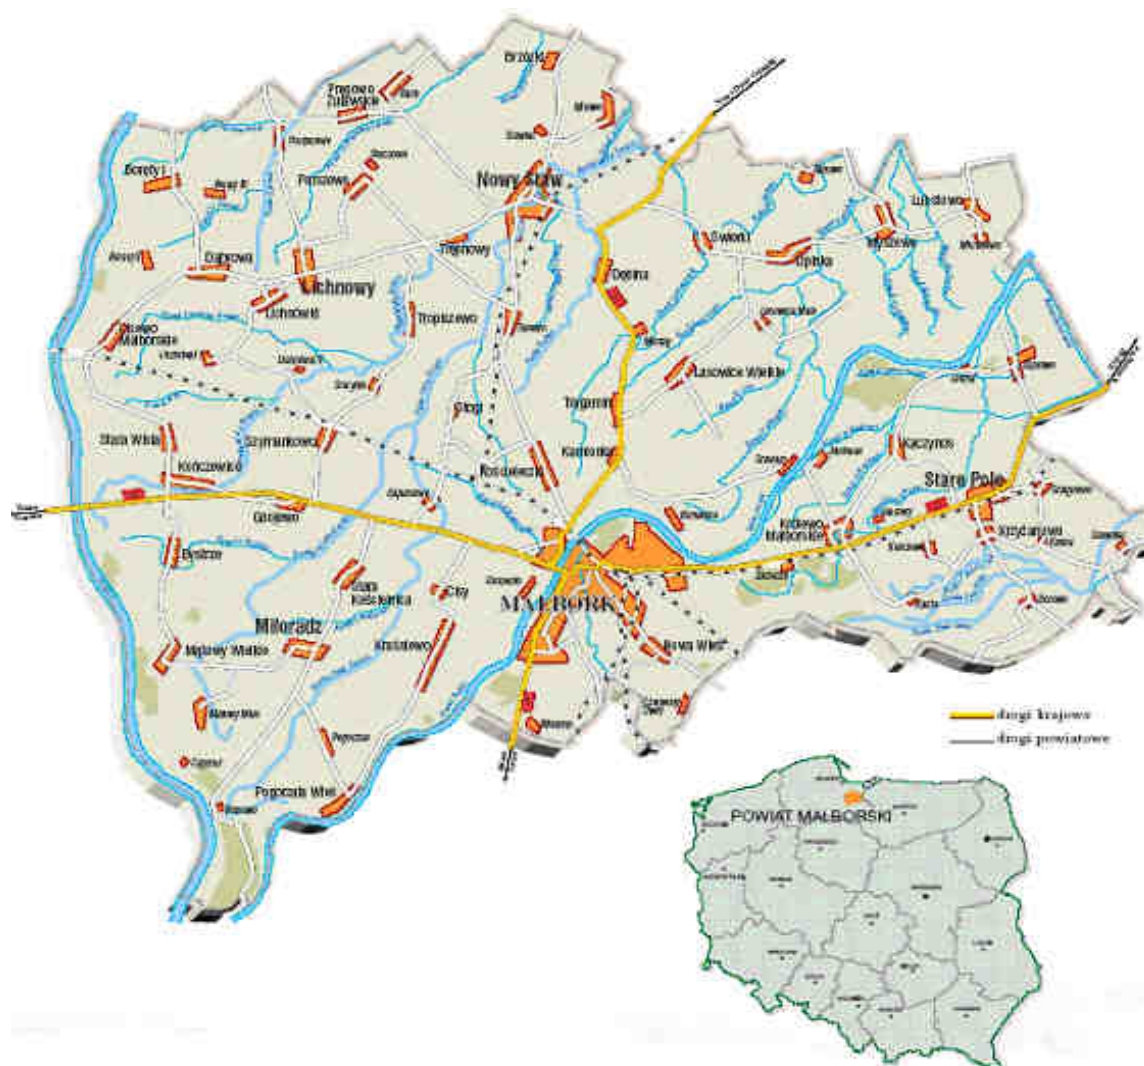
Brzózki
Trępowo Żuławskie
Boręty I
Boręty II
Nowy Staw
Lichnowy
Dąbrowa
Lichnówki
Tropiszewo
Myszewo
Świerki
Dębina
Lisewo Malborskie
Lasowice Wielkie
Stara Wieś
Szymankowo
Kończewice
Gnojewo
Ząbrowo
Tragamin
Kamionka
Królewo Malborskie
Kaczynos
Stare Pole
Krzyżanowo
Bystrze
Stara Kościelnica
Ciecholewy
Miłoradz
Mątowy Wielkie
MALBORK
Nowa Wieś
Pogorzała Wieś
drogi krajowe
drogi powiatowe
POWIAT MALBORSKI